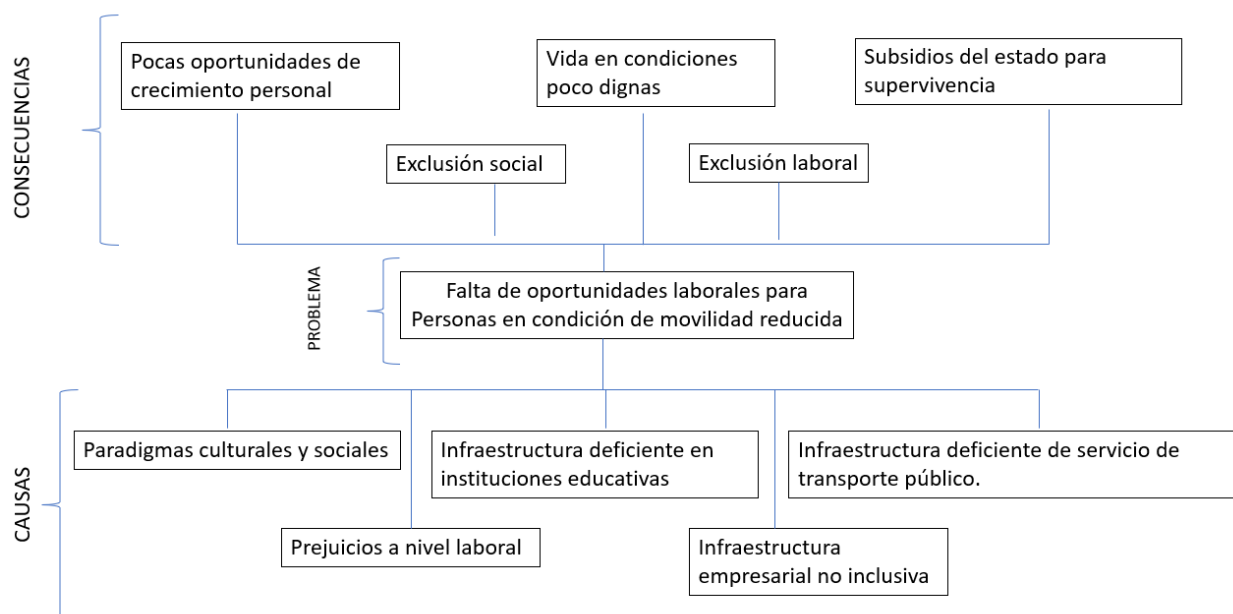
CONSECUENCIAS

Pocas oportunidades de crecimiento personal

Vida en condiciones poco dignas

Subsidios del estado para supervivencia

Exclusión social

Exclusión laboral

PROBLEMA

Falta de oportunidades laborales para Personas en condición de movilidad reducida

CAUSAS

Paradigmas culturales y sociales

Infraestructura deficiente en instituciones educativas

Infraestructura deficiente de servicio de transporte público.

Prejuicios a nivel laboral

Infraestructura empresarial no inclusiva